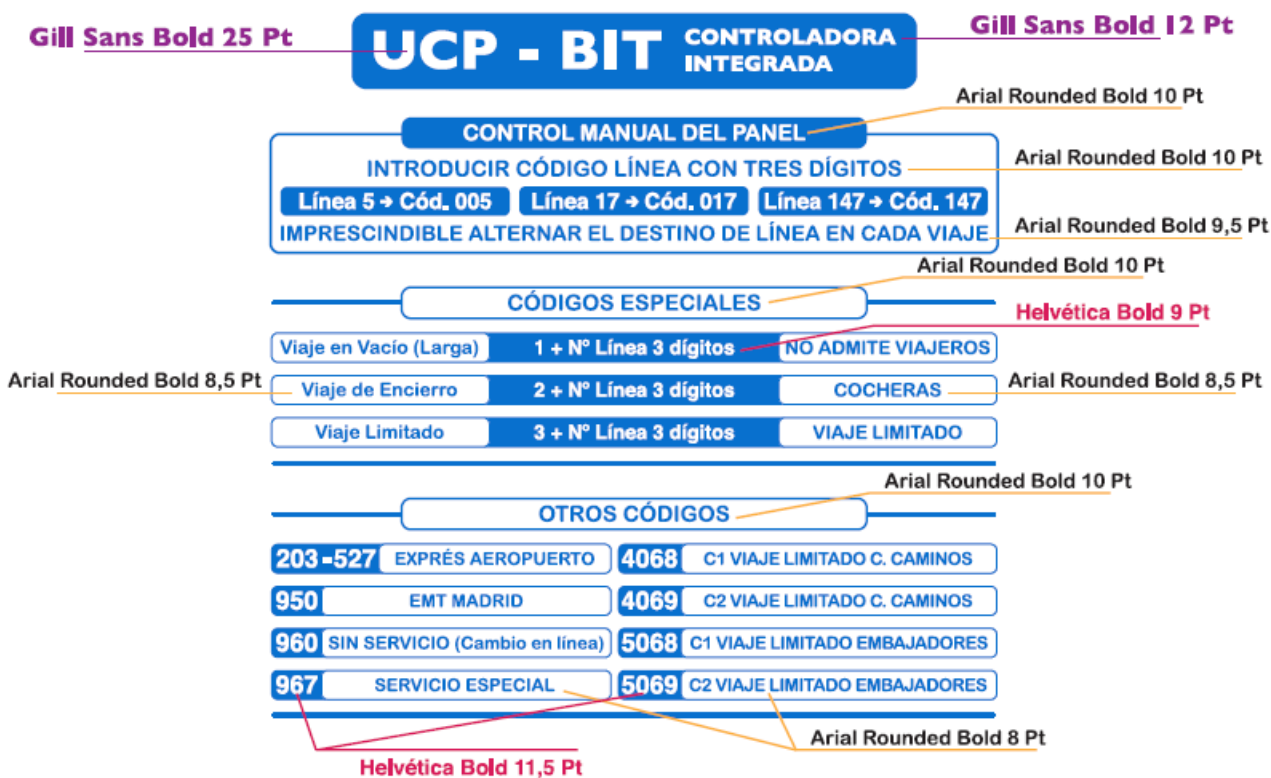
Gill Sans Bold 25 Pt

UCP - BIT CONTROLADORA INTEGRADA

Gill Sans Bold 12 Pt

Arial Rounded Bold 10 Pt

CONTROL MANUAL DEL PANEL

INTRODUCIR CÓDIGO LÍNEA CON TRES DÍGITOS

Arial Rounded Bold 10 Pt

Línea 5 → Cód. 005

Línea 17 → Cód. 017

Línea 147 → Cód. 147

Arial Rounded Bold 9,5 Pt

IMPRESCINDIBLE ALTERNAR EL DESTINO DE LÍNEA EN CADA VIAJE

Arial Rounded Bold 10 Pt

CÓDIGOS ESPECIALES

Helvética Bold 9 Pt

| Viaje en Vacío (Larga) | 1 + Nº Línea 3 dígitos | NO ADMITE VIAJEROS |
|---|---|---|
| Viaje de Encierro | 2 + Nº Línea 3 dígitos | COCHERAS |
| Viaje Limitado | 3 + Nº Línea 3 dígitos | VIAJE LIMITADO |

Arial Rounded Bold 8,5 Pt

Arial Rounded Bold 8,5 Pt

Arial Rounded Bold 10 Pt

OTROS CÓDIGOS

| 203 - 527 | EXPRÉS AEROPUERTO | 4068 | C1 VIAJE LIMITADO C. CAMINOS |
|---|---|---|---|
| 950 | EMT MADRID | 4069 | C2 VIAJE LIMITADO C. CAMINOS |
| 960 | SIN SERVICIO (Cambio en línea) | 5068 | C1 VIAJE LIMITADO EMBAJADORES |
| 967 | SERVICIO ESPECIAL | 5069 | C2 VIAJE LIMITADO EMBAJADORES |

Arial Rounded Bold 8 Pt

Helvética Bold 11,5 Pt